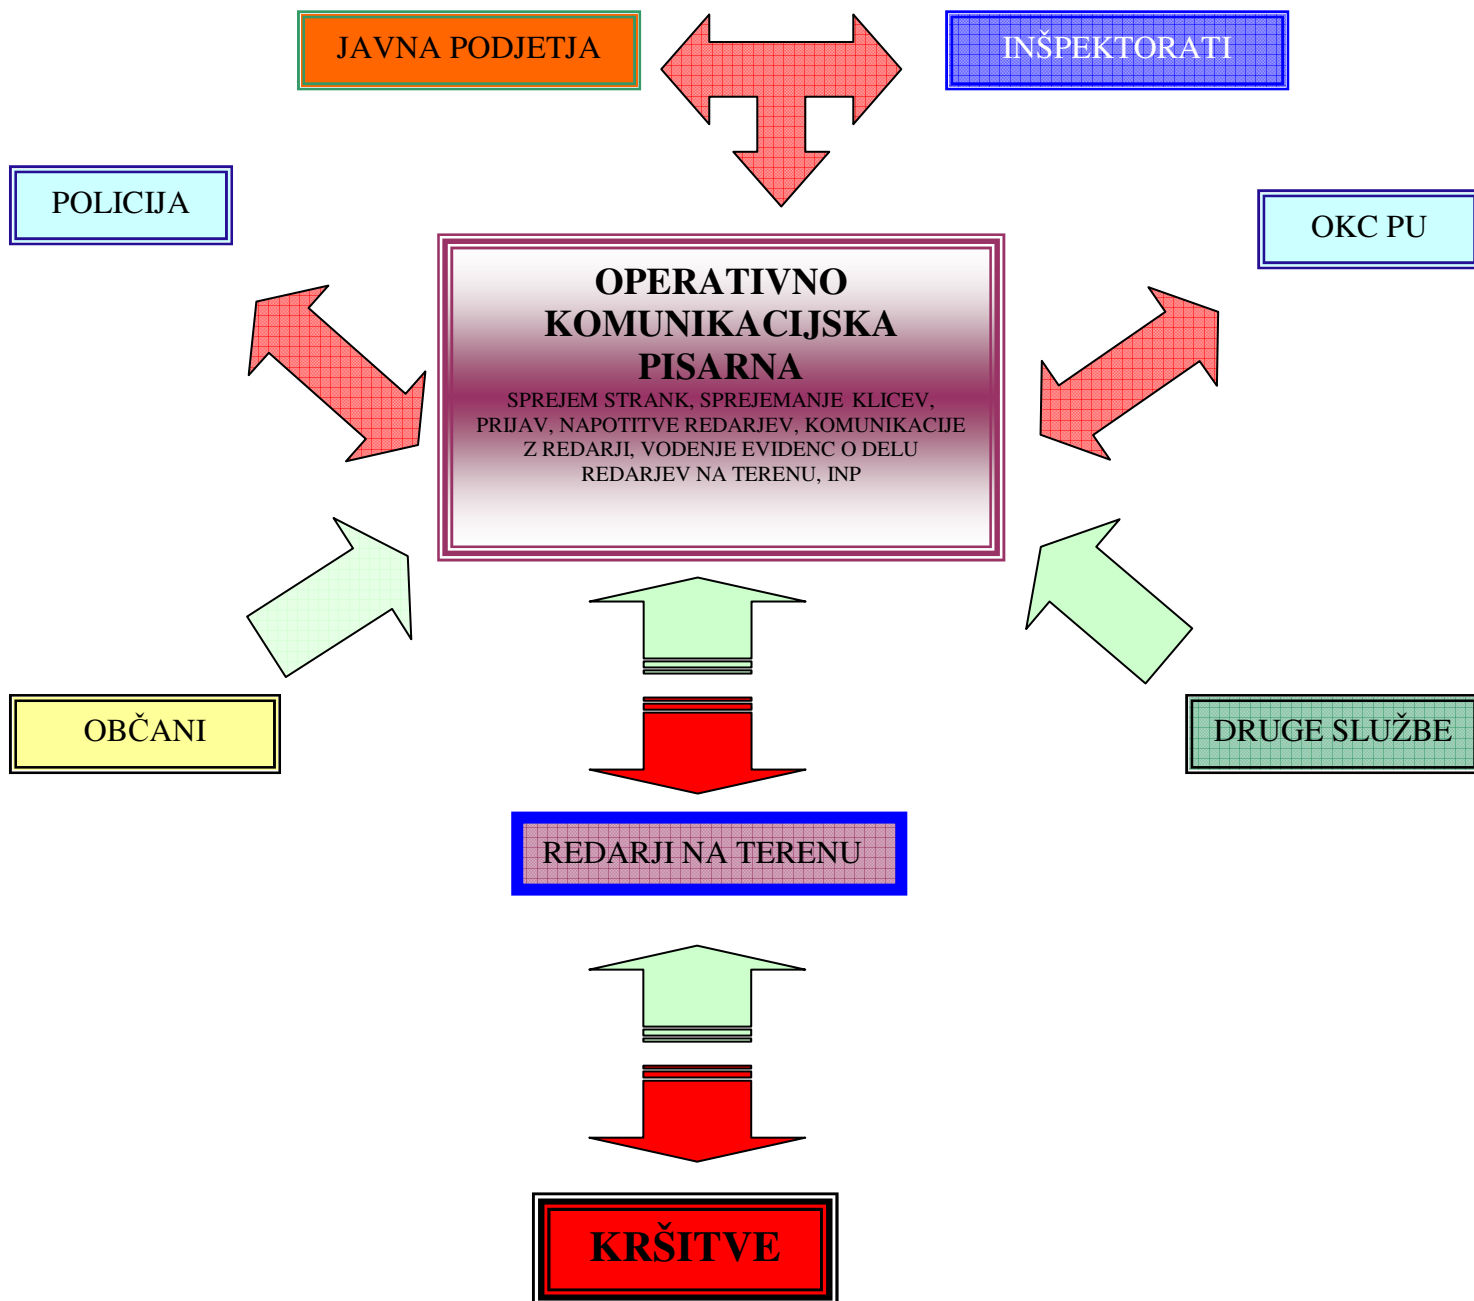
JAVNA PODJETJA

INŠPEKTORATI

POLICIJA

OKC PU

OPERATIVNO KOMUNIKACIJSKA PISARNA

SPREJEM STRANK, SPREJEMANJE KLICEV, PRIJAV, NAPOTITVE REDARJEV, KOMUNIKACIJE Z REDARJI, VODENJE EVIDENC O DELU REDARJEV NA TERENU, INP

OBČANI

DRUGE SLUŽBE

REDARJI NA TERENU

KRŠITVE